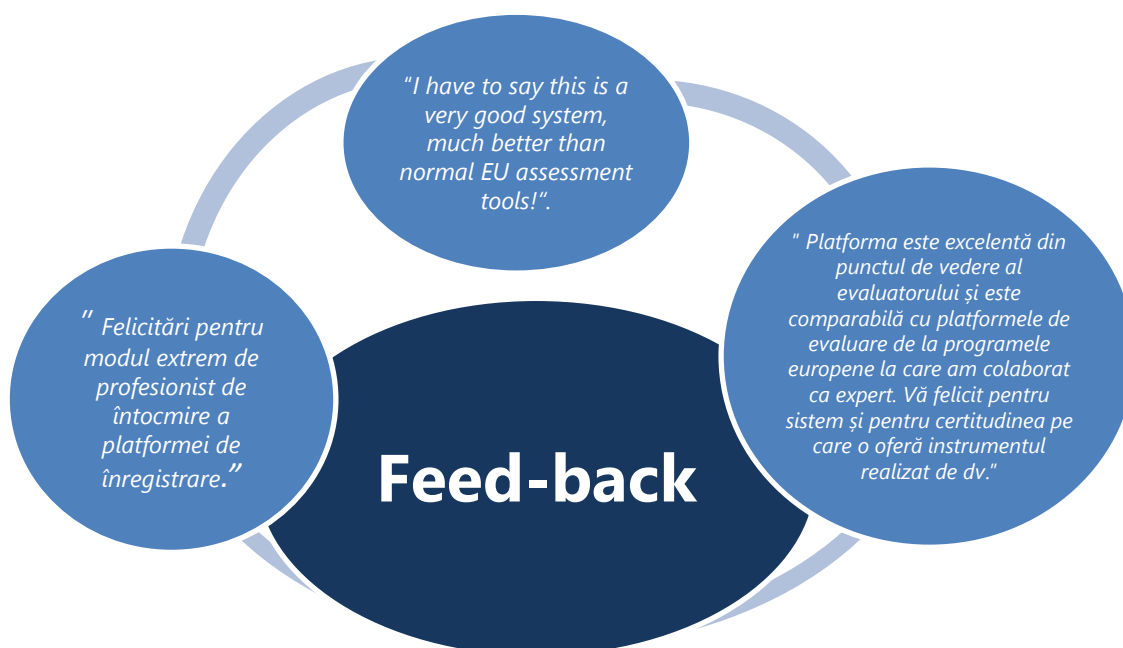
"I have to say this is a very good system, much better than normal EU assessment tools!".

" Platforma este excelentă din punctul de vedere al evaluatorului şi este comparabilă cu platformele de evaluare de la programele europene la care am colaborat ca expert. Vă felicit pentru sistem şi pentru certitudinea pe care o oferă instrumentul realizat de dv."

" Felicitări pentru modul extrem de profesionist de întocmire a platformei de înregistrare."

Feed-back